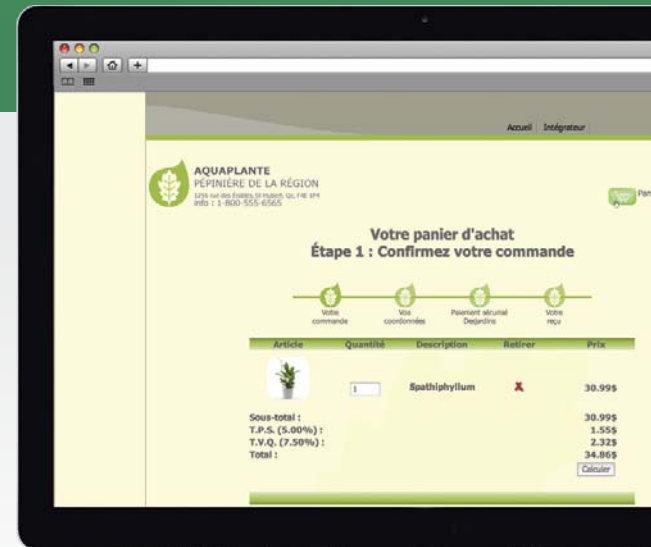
Accueil Intégrateur

AQUAPLANTE
PÉPINIÈRE DE LA RÉGION
1255 rue des Érables St-Hubert, QC, F4E 1P4
info : 1-800-555-6565

Pan

Votre panier d'achat
Étape 1 : Confirmez votre commande

Votre commande
Vos coordonnées
Paiement sécurisé Desjardins
Votre reçu

| Article | Quantité | Description | Retirer | Prix |
|---|---|---|---|---|
| | 1 | Spathiphyllum | X | 30.99$ |

Sous-total : 30.99$
T.P.S. (5.00%) : 1.55$
T.V.Q. (7.50%) : 2.32$
Total : 34.86$

Calculer